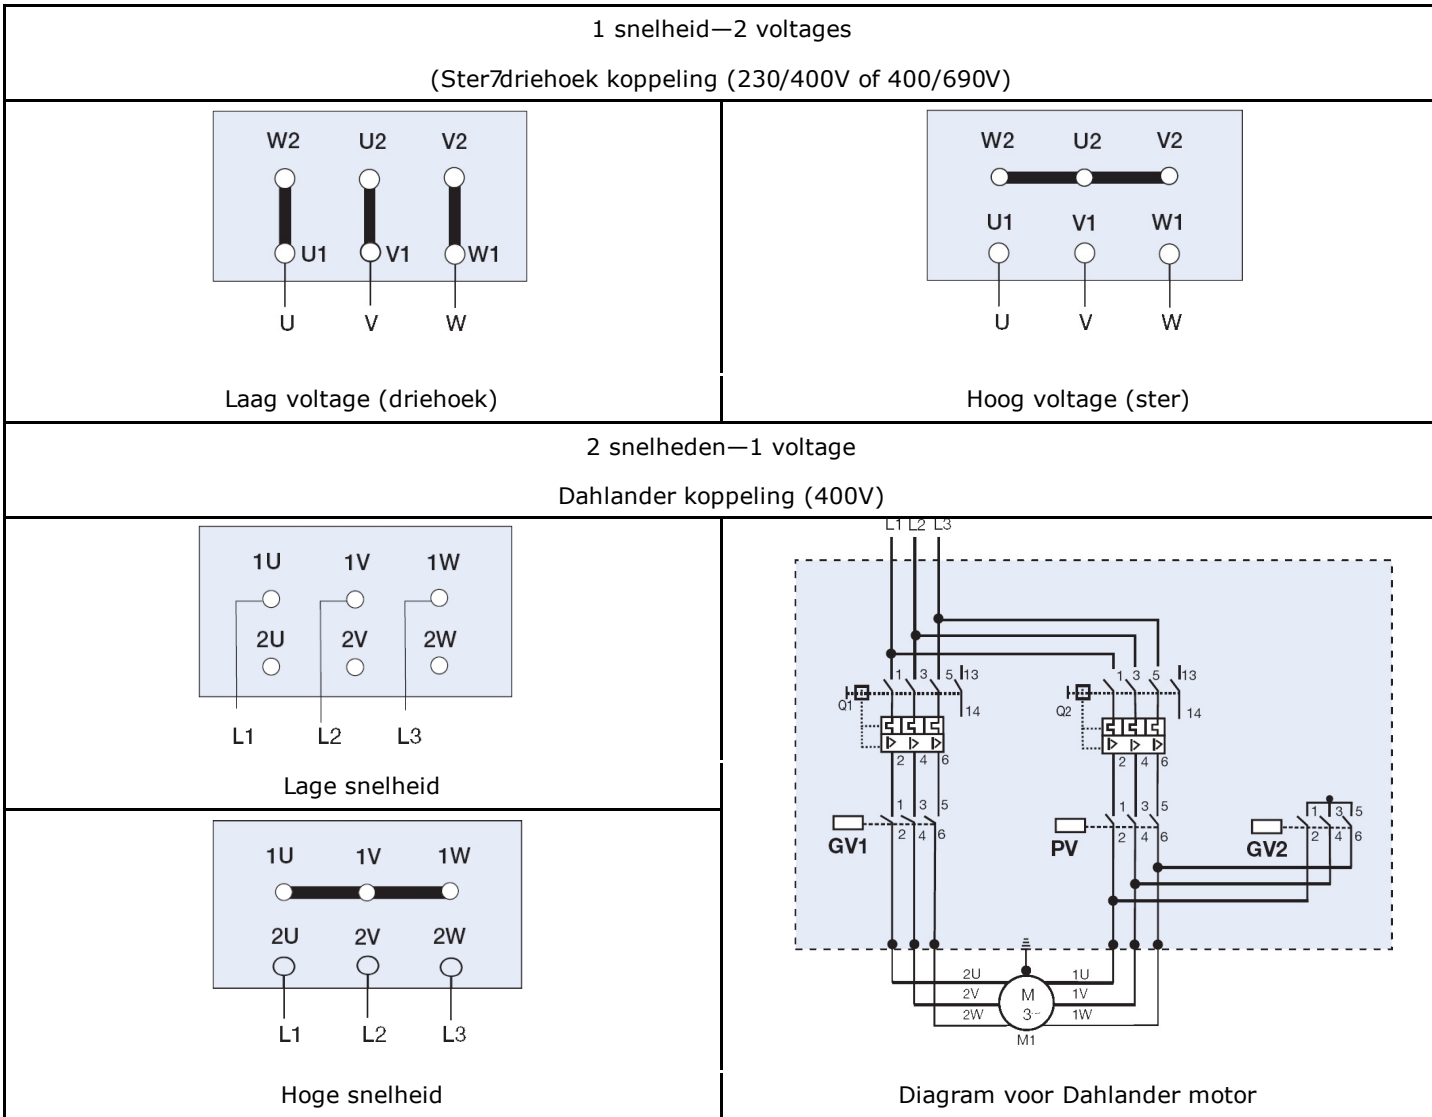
1 snelheid—2 voltages

(Ster7driehoek koppeling (230/400V of 400/690V)

W2 U2 V2
U1 V1 W1
U V W

Laag voltage (driehoek)

W2 U2 V2
U1 V1 W1
U V W

Hoog voltage (ster)

2 snelheden—1 voltage

Dahlander koppeling (400V)

1U 1V 1W
2U 2V 2W
L1 L2 L3

Lage snelheid

1U 1V 1W
2U 2V 2W
L1 L2 L3

Hoge snelheid

L1 L2 L3
1 3 5 13
Q1
14
2 4 6
1 3 5
GV1
2 4 6
1 3 5 13
Q2
14
2 4 6
1 3 5
PV
2 4 6
1 3 5
GV2
2 4 6
2U 1U
2V M 1V
2W 3~ 1W
M1

Diagram voor Dahlander motor